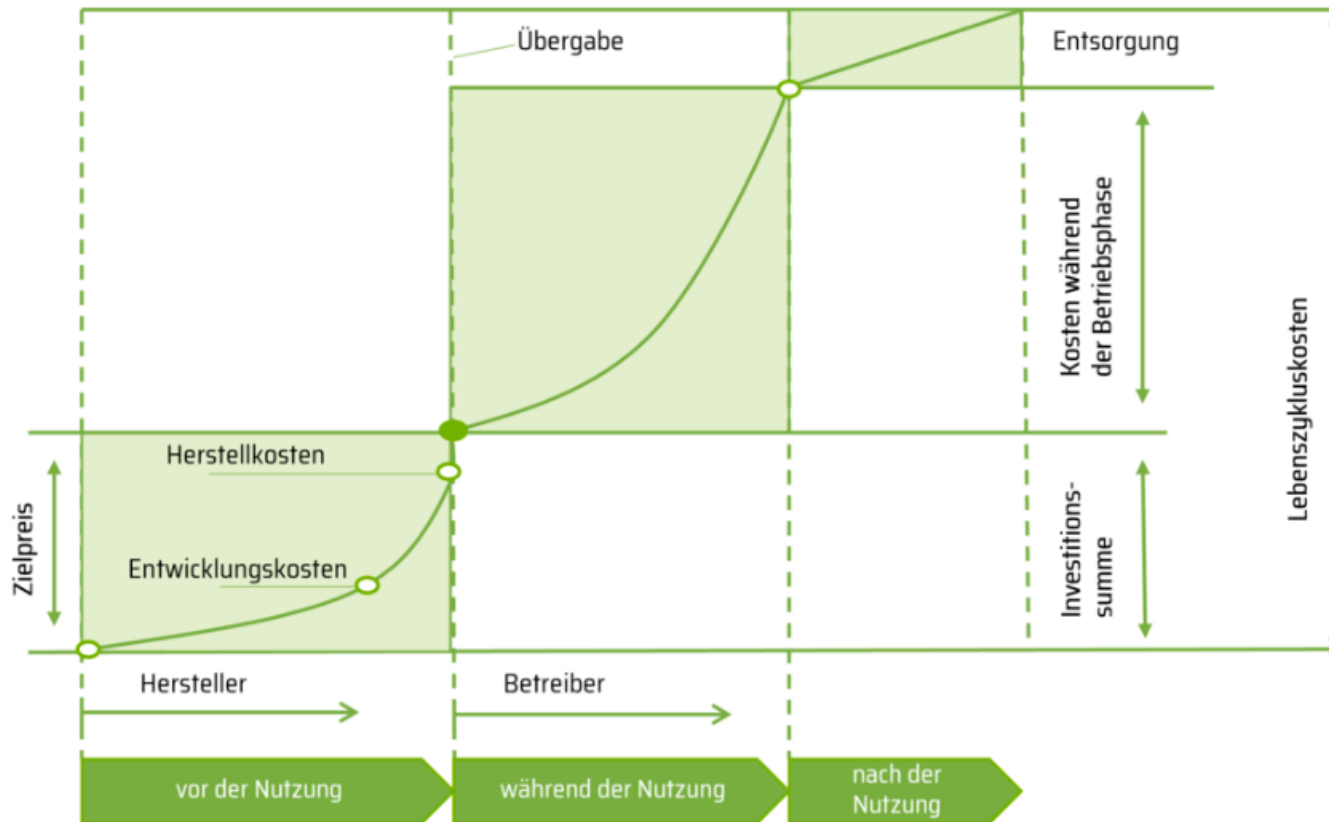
Übergabe

Entsorgung

Kosten während der Betriebsphase

Lebenszykluskosten

Herstellkosten

Zielpreis

Entwicklungskosten

Investitionssumme

Hersteller

Betreiber

vor der Nutzung

während der Nutzung

nach der Nutzung